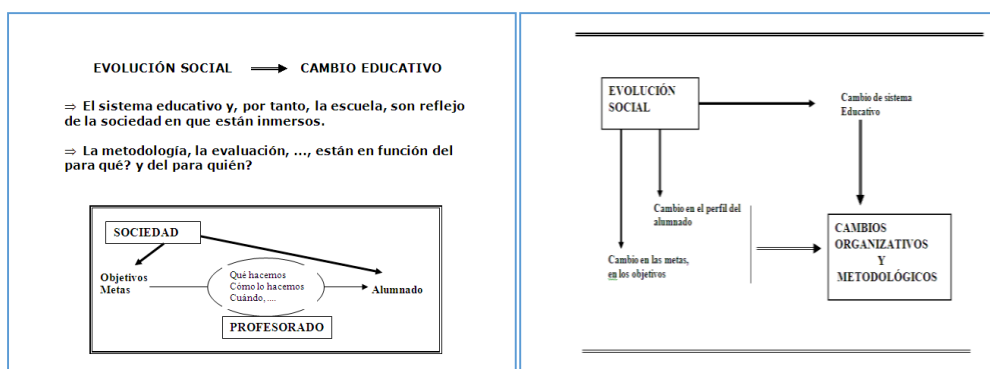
EVOLUCIÓN SOCIAL $\Longrightarrow$ CAMBIO EDUCATIVO

$\Rightarrow$ El sistema educativo y, por tanto, la escuela, son reflejo de la sociedad en que están inmersos.

$\Rightarrow$ La metodología, la evaluación, ..., están en función del para qué? y del para quién?

SOCIEDAD

Objetivos
Metas

Qué hacemos
Cómo lo hacemos
Cuándo, ....

Alumnado

PROFESORADO

EVOLUCIÓN SOCIAL

Cambio de sistema Educativo

Cambio en el perfil del alumnado

Cambio en las metas, en los objetivos

CAMBIOS ORGANIZATIVOS Y METODOLÓGICOS